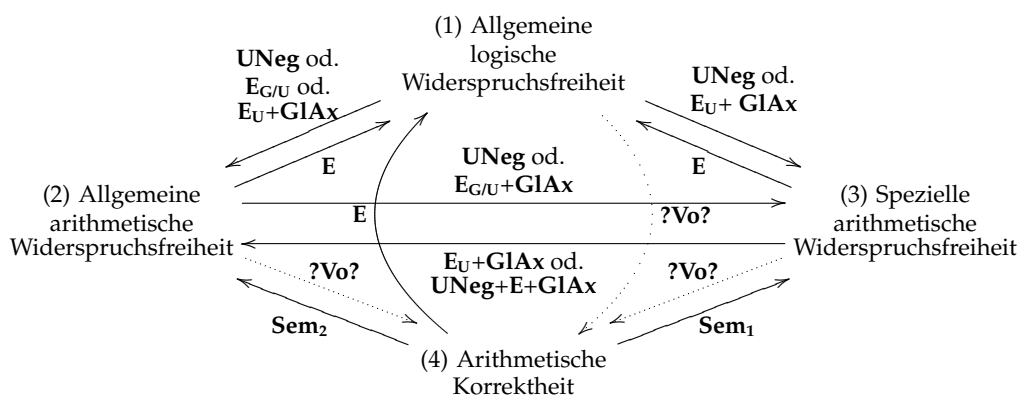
(1) Allgemeine logische Widerspruchsfreiheit

**UNeg** od. $\mathbf{E_{G/U}}$ od. $\mathbf{E_U}$+**GlAx**

**UNeg** od. $\mathbf{E_U}$+ **GlAx**

**E**

**E**

**UNeg** od. $\mathbf{E_{G/U}}$+**GlAx**

(2) Allgemeine arithmetische Widerspruchsfreiheit

**E**

**?Vo?**

(3) Spezielle arithmetische Widerspruchsfreiheit

**?Vo?**

$\mathbf{E_U}$+**GlAx** od. **UNeg+E+GlAx**

**?Vo?**

$\mathbf{Sem_2}$

$\mathbf{Sem_1}$

(4) Arithmetische Korrektheit